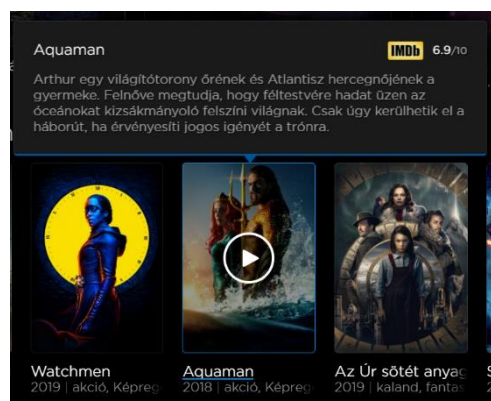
Aquaman

IMDb 6.9/10

Arthur egy világítótorony őrének és Atlantisz hercegnőjének a gyermeke. Felnőve megtudja, hogy féltestvére hadat üzen az óceánokat kizsákmányoló felszíni világnak. Csak úgy kerülheti el a háborút, ha érvényesíti jogos igényét a trónra.

Watchmen
2019 | akció, Képreg

Aquaman
2018 | akció, Képreg

Az Úr sötét anyag
2019 | kaland, fantas